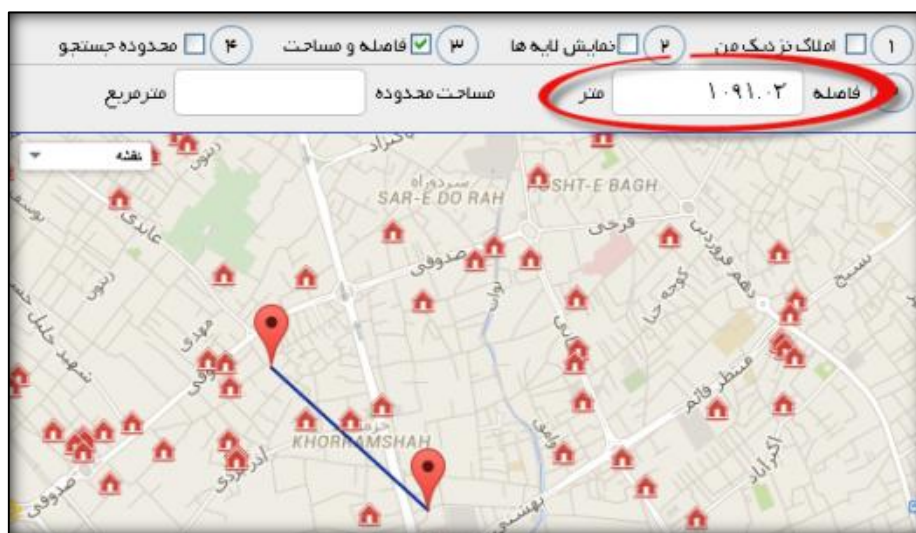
۱ املاک نزدیک من ۲ نمایش لایه ها ۳ فاصله و مساحت ۴ محدوده جستجو

فاصله ۱۰۹۱.۰۲ متر مساحت محدوده مترمربع

نقشه

سردوراه
SAR-E DO RAH
SHT-E BAGH
صدوقی
عابدی
مهدی
فرخی
کوچه حنا
دهم فروردین
بسیج
منتظر قائم
اکبرآباد
شهید خلیل
KHORRAMSHAH
آذر
صدوقی
بهشتی